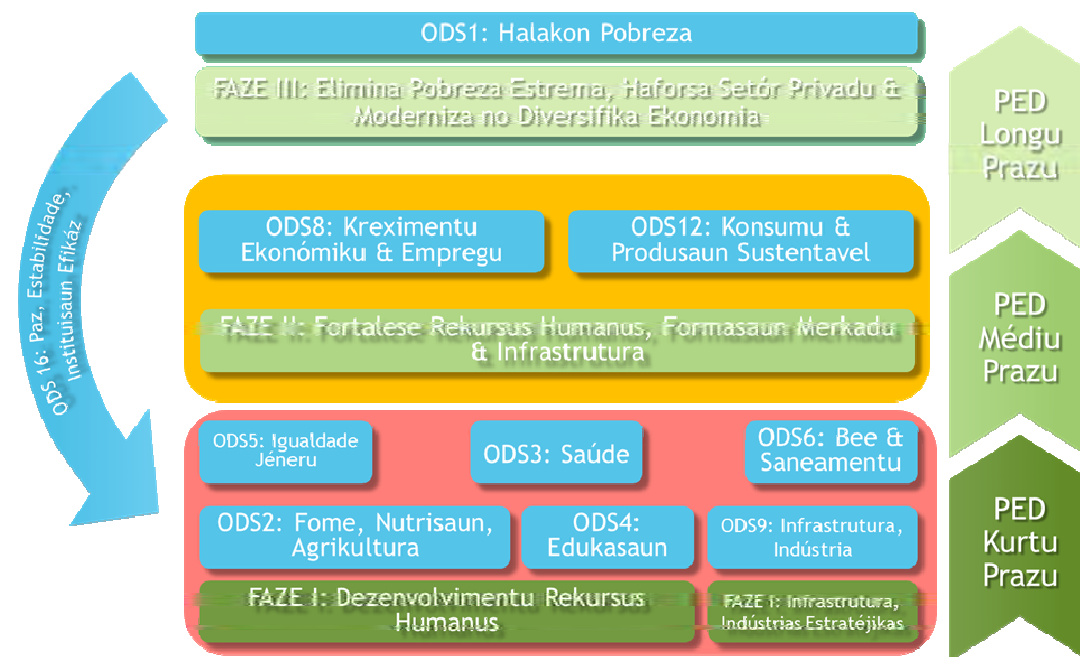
ODS1: Halakon Pobreza

FAZE III: Elimina Pobreza Estrema, Haforsa Setór Privadu & Moderniza no Diversifika Ekonomia

ODS8: Kreximentu Ekonómiku & Empregu

ODS12: Konsumu & Produsaun Sustentavel

FAZE II: Fortalese Rekursus Humanus, Formasaun Merkadu & Infrastrutura

ODS5: Igualdade Jéneru

ODS3: Saúde

ODS6: Bee & Saneamentu

ODS2: Fome, Nutrisaun, Agrikultura

ODS4: Edukasaun

ODS9: Infrastrutura, Indústria

FAZE I: Dezenvolvimentu Rekursus Humanus

FAZE I: Infrastrutura, Indústrias Estratéjikas

ODS 16: Paz, Estabilidade, Instituisaun Efikáz

PED Longu Prazu

PED Médiu Prazu

PED Kurtu Prazu